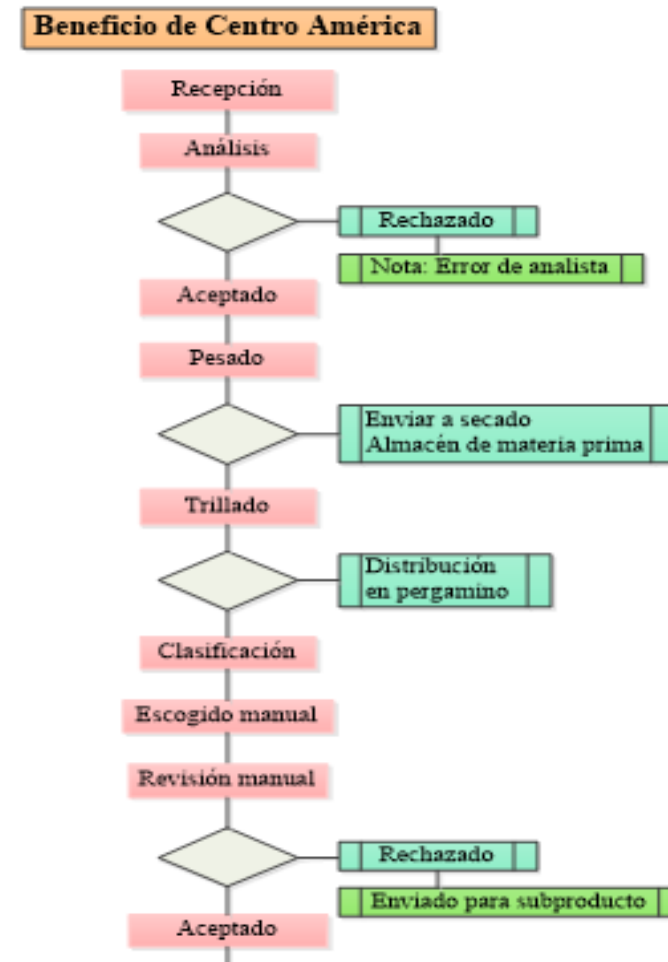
Beneficio de Centro América

Recepción

Análisis

Rechazado

Nota: Error de analista

Aceptado

Pesado

Enviar a secado
Almacén de materia prima

Trillado

Distribución
en pergamino

Clasificación

Escogido manual

Revisión manual

Rechazado

Enviado para subproducto

Aceptado